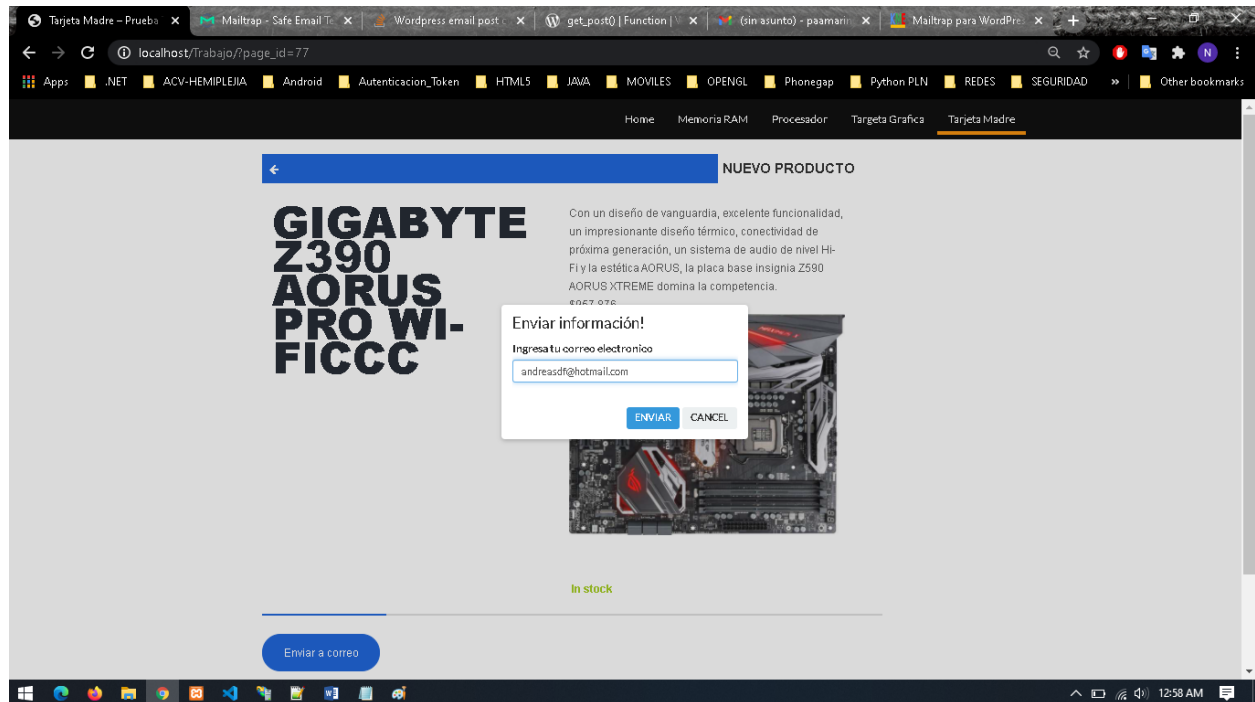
Tarjeta Madre – Prueba ×
Mailtrap - Safe Email Te ×
Wordpress email post ×
get_post() | Function | ×
(sin asunto) - paamarin ×
Mailtrap para WordPre ×

localhost/Trabajo/?page_id=77

Apps .NET ACV-HEMIPLEJIA Android Autenticacion_Token HTML5 JAVA MOVILES OPENGL Phonegap Python PLN REDES SEGURIDAD » Other bookmarks

Home Memoria RAM Procesador Targeta Grafica Tarjeta Madre

NUEVO PRODUCTO

GIGABYTE Z390 AORUS PRO WI-FICCC

Con un diseño de vanguardia, excelente funcionalidad, un impresionante diseño térmico, conectividad de próxima generación, un sistema de audio de nivel Hi-Fi y la estética AORUS, la placa base insignia Z590 AORUS XTREME domina la competencia.
$957.976

Enviar información!
Ingresa tu correo electronico
andreasdf@hotmail.com
ENVIAR CANCEL

In stock

Enviar a correo

12:58 AM